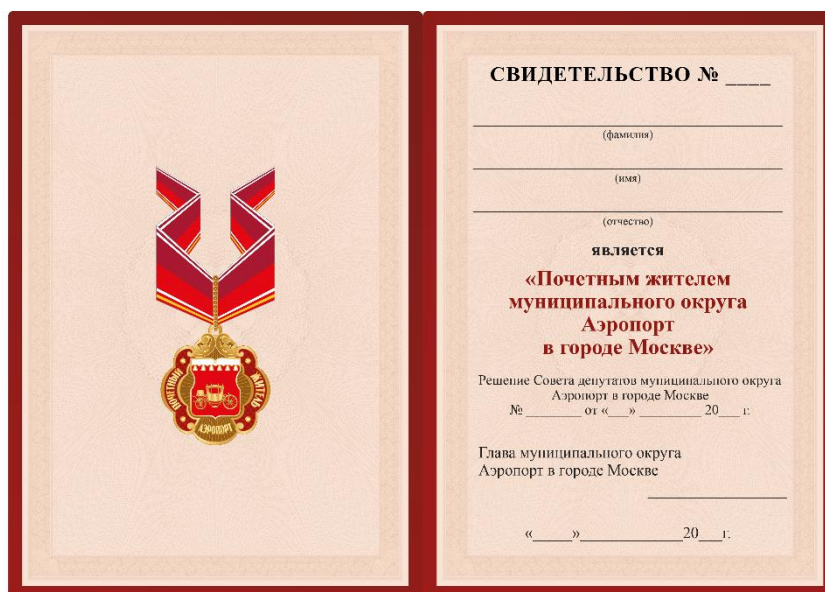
ПОЧЕТНЫЙ ЖИТЕЛЬ
АЭРОПОРТ

СВИДЕТЕЛЬСТВО № ____

(фамилия)

(имя)

(отчество)

является

«Почетным жителем муниципального округа Аэропорт в городе Москве»

Решение Совета депутатов муниципального округа Аэропорт в городе Москве
№ ________ от «___» ________ 20___ г.

Глава муниципального округа
Аэропорт в городе Москве

«_____»___________20___г.